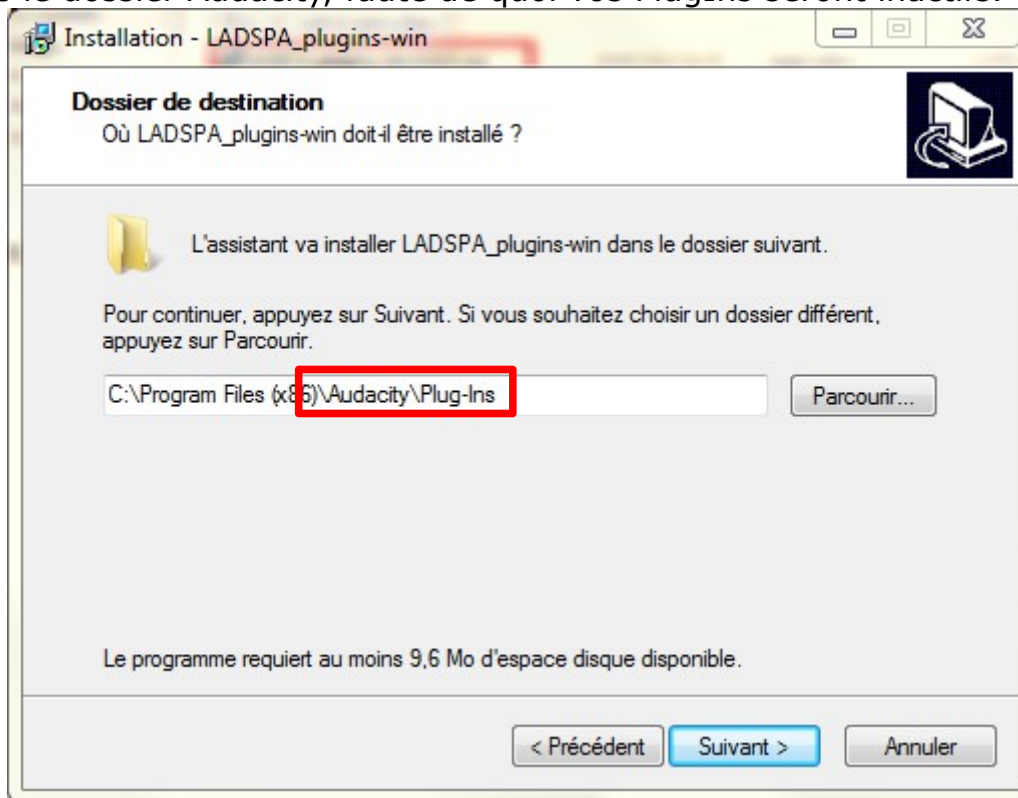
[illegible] le dossier Audacity, faute de quoi vos Plugins seront installé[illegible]

Installation - LADSPA_plugins-win

Dossier de destination
Où LADSPA_plugins-win doit-il être installé ?

L'assistant va installer LADSPA_plugins-win dans le dossier suivant.

Pour continuer, appuyez sur Suivant. Si vous souhaitez choisir un dossier différent, appuyez sur Parcourir.

C:\Program Files (x86)\Audacity\Plug-Ins

Parcourir...

Le programme requiert au moins 9,6 Mo d'espace disque disponible.

< Précédent

Suivant >

Annuler